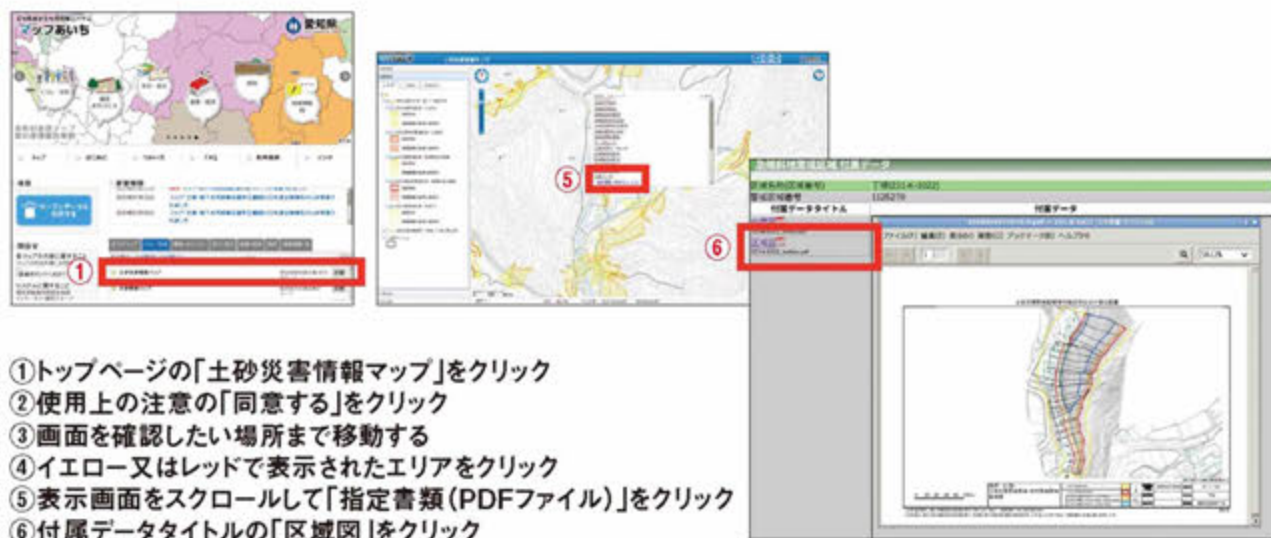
マップあいち

愛知県

トップ

FAQ

①

⑤

急傾斜地崩壊危険区域 付属データ

区域番号(区域番号)

指定区域番号

付属データタイトル

付属データ

⑥

区域図

ファイル(F) 編集(E) 表示(V) 移動(G) ブックマーク(B) ヘルプ(H)

①トップページの「土砂災害情報マップ」をクリック
②使用上の注意の「同意する」をクリック
③画面を確認したい場所まで移動する
④イエロー又はレッドで表示されたエリアをクリック
⑤表示画面をスクロールして「指定書類(PDFファイル)」をクリック
⑥付属データタイトルの「区域図」をクリック